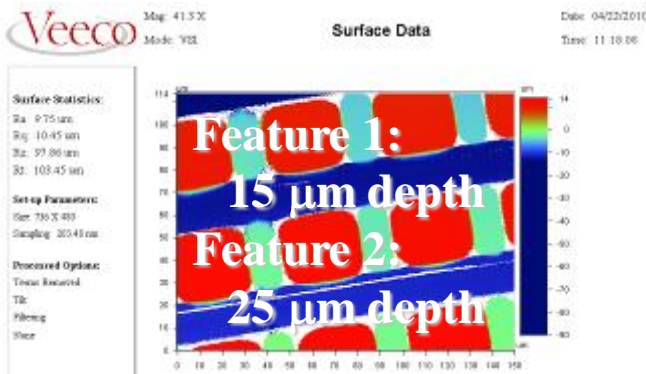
Veeco

Mag: 41.5 X
Mode: VSI

Surface Data

Date: 04/22/2010
Time: 11:10:06

Surface Statistics:
Ra: 9.75 um
Rq: 10.45 um
Rz: 97.86 um
Rt: 103.45 um

Set-up Parameters:
Size: 736 X 480
Sampling: 203.41 nm

Processed Options:
Terms Removed
Tilt
Filtering
None

114
100
90
80
70
60
50
40
30
20
10
0

0 10 20 30 40 50 60 70 80 90 100 110 120 130 140 150

14
0
-10
-20
-30
-40
-50
-60
-70
-80
-90

Feature 1:
15 μm depth
Feature 2:
25 μm depth